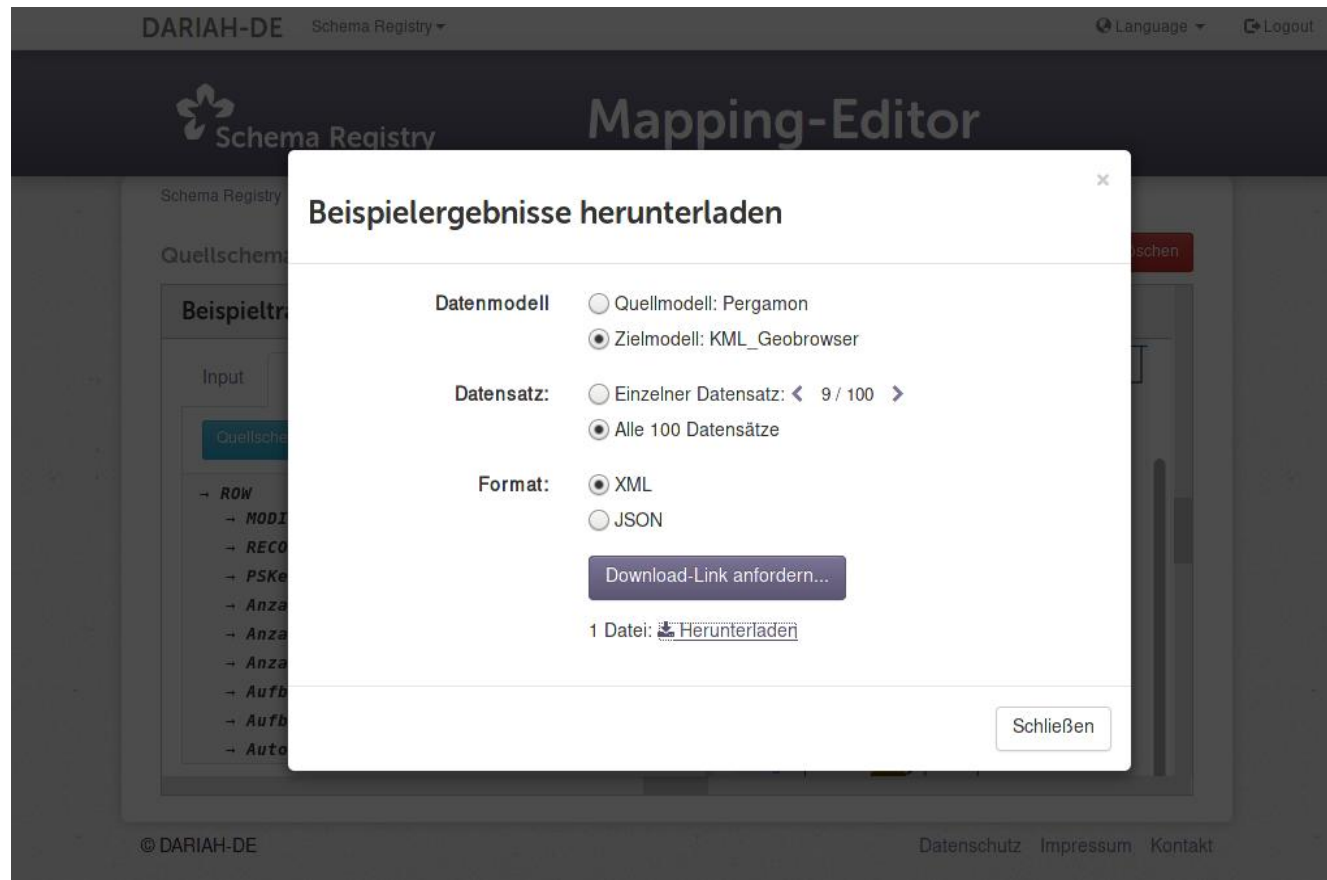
DARIAH-DE Schema Registry ▾ Language ▾ Logout

Schema Registry

Mapping-Editor

Schema Registry

Quellschema

schen

Beispieltr

Input

Quellsche

→ ROW
→ MODI
→ RECO
→ PSKe
→ Anza
→ Anza
→ Anza
→ Aufb
→ Aufb
→ Auto

Beispielergebnisse herunterladen

×

Datenmodell
Quellmodell: Pergamon
Zielmodell: KML_Geobrowser

Datensatz:
Einzelner Datensatz: < 9 / 100 >
Alle 100 Datensätze

Format:
XML
JSON

Download-Link anfordern...

1 Datei: Herunterladen

Schließen

© DARIAH-DE

Datenschutz Impressum Kontakt